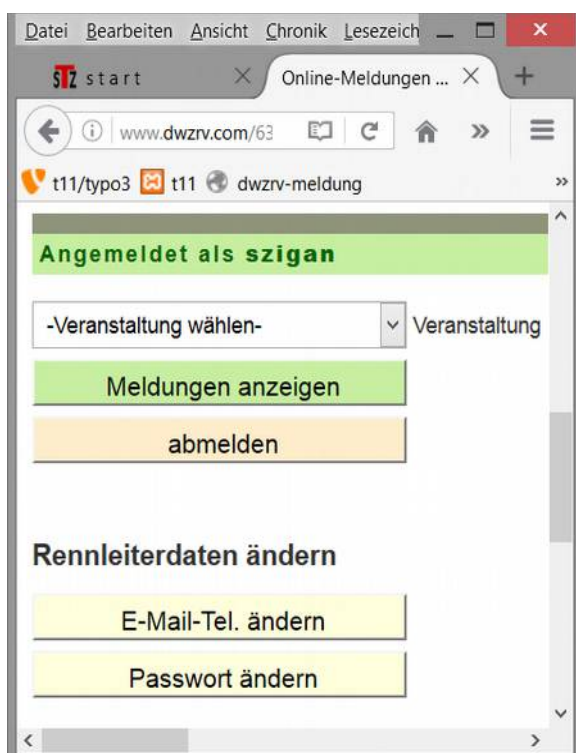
Datei Bearbeiten Ansicht Chronik Lesezeich

STZ start

Online-Meldungen ...

www.dwzrv.com/63

t11/typo3 t11 dwzrv-meldung

Angemeldet als szigan

-Veranstaltung wählen-

Veranstaltung

Meldungen anzeigen

abmelden

Rennleiterdaten ändern

E-Mail-Tel. ändern

Passwort ändern